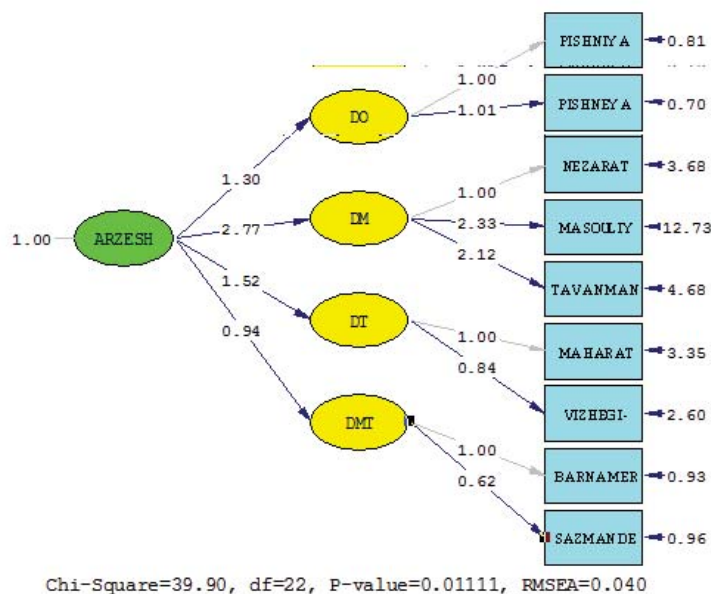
PISHNIYA 0.81

PISHNEYA 0.70

NEZARAT 3.68

MASOULIY 12.73

TAVANMAN 4.68

MAHARAT 3.35

VIZHEGI- 2.60

BARNAMER 0.93

SAZMANDE 0.96

1.00 ARZESH

1.30 DO 1.00 1.01

2.77 DM 1.00 2.33 2.12

1.52 DT 1.00 0.84

0.94 DMT 1.00 0.62

Chi-Square=39.90, df=22, P-value=0.01111, RMSEA=0.040